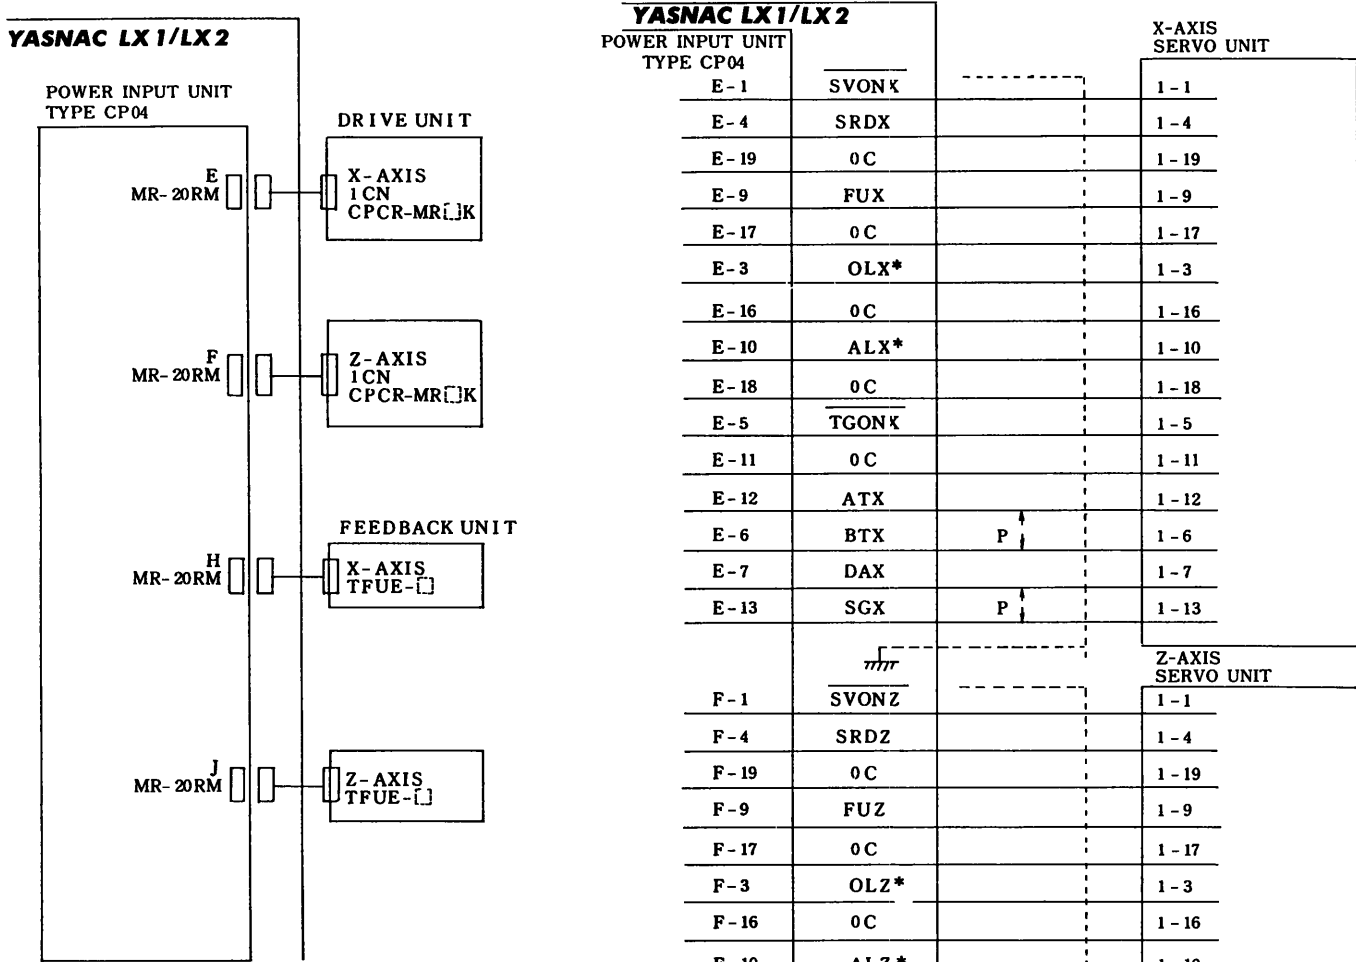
YASNAC LX1/LX2

POWER INPUT UNIT
TYPE CP04

DRIVE UNIT

E
MR-20RM

X-AXIS
1CN
CPCR-MR[]K

F
MR-20RM

Z-AXIS
1CN
CPCR-MR[]K

FEEDBACK UNIT

H
MR-20RM

X-AXIS
TFUE-[]

J
MR-20RM

Z-AXIS
TFUE-[]

YASNAC LX1/LX2
POWER INPUT UNIT
TYPE CP04

X-AXIS
SERVO UNIT

| | | |
|---|---|---|
| E-1 | $\overline{SVONX}$ | 1-1 |
| E-4 | SRDX | 1-4 |
| E-19 | 0C | 1-19 |
| E-9 | FUX | 1-9 |
| E-17 | 0C | 1-17 |
| E-3 | OLX* | 1-3 |
| E-16 | 0C | 1-16 |
| E-10 | ALX* | 1-10 |
| E-18 | 0C | 1-18 |
| E-5 | $\overline{TGONX}$ | 1-5 |
| E-11 | 0C | 1-11 |
| E-12 | ATX | 1-12 |
| E-6 | BTX P | 1-6 |
| E-7 | DAX | 1-7 |
| E-13 | SGX P | 1-13 |

Z-AXIS
SERVO UNIT

| | | |
|---|---|---|
| F-1 | $\overline{SVONZ}$ | 1-1 |
| F-4 | SRDZ | 1-4 |
| F-19 | 0C | 1-19 |
| F-9 | FUZ | 1-9 |
| F-17 | 0C | 1-17 |
| F-3 | OLZ* | 1-3 |
| F-16 | 0C | 1-16 |
| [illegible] | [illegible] | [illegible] |